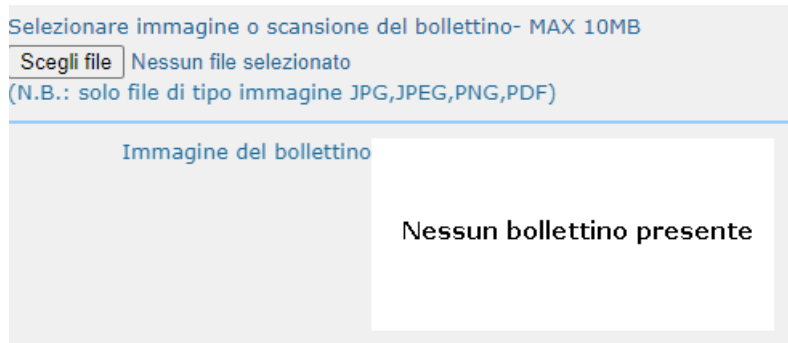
Selezionare immagine o scansione del bollettino- MAX 10MB

Scegli file Nessun file selezionato

(N.B.: solo file di tipo immagine JPG,JPEG,PNG,PDF)

Immagine del bollettino

Nessun bollettino presente